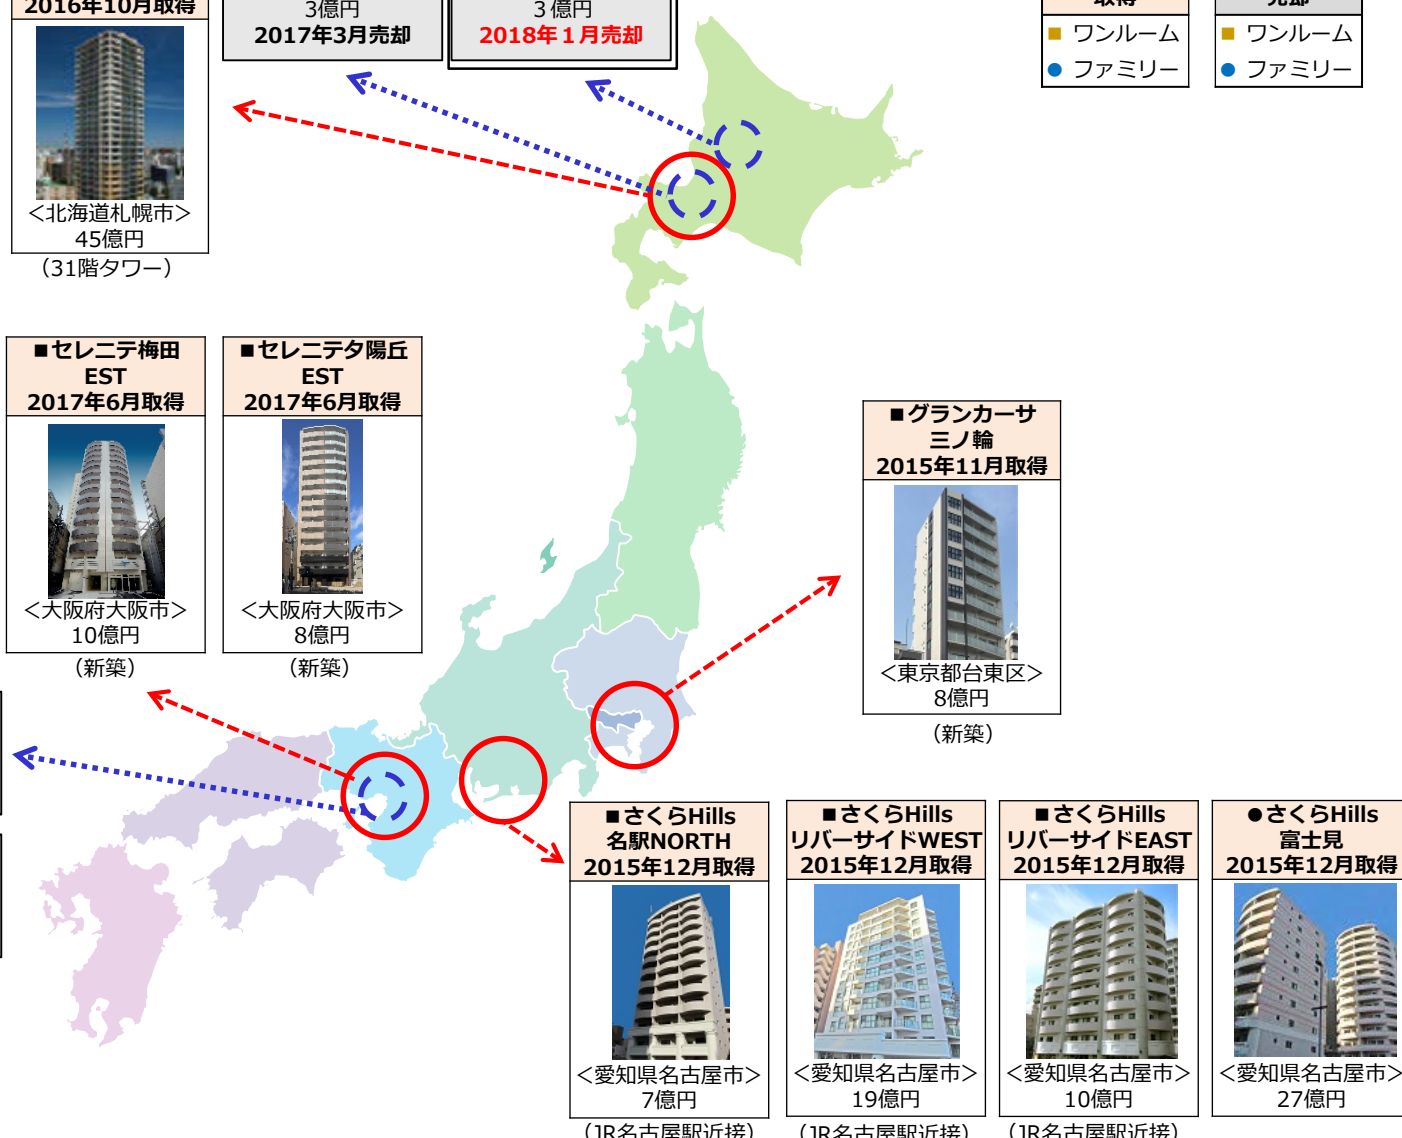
2016年10月取得

<北海道札幌市>
45億円
(31階タワー)

3億円
2017年3月売却

3億円
2018年1月売却

取得
■ ワンルーム
● ファミリー

売却
■ ワンルーム
● ファミリー

■セレニテ梅田EST
2017年6月取得

<大阪府大阪市>
10億円
(新築)

■セレニテ夕陽丘EST
2017年6月取得

<大阪府大阪市>
8億円
(新築)

■グランカーサ三ノ輪
2015年11月取得

<東京都台東区>
8億円
(新築)

■さくらHills名駅NORTH
2015年12月取得

<愛知県名古屋市>
7億円
(JR名古屋駅近接)

■さくらHillsリバーサイドWEST
2015年12月取得

<愛知県名古屋市>
19億円
(JR名古屋駅近接)

■さくらHillsリバーサイドEAST
2015年12月取得

<愛知県名古屋市>
10億円
(JR名古屋駅近接)

●さくらHills富士見
2015年12月取得

<愛知県名古屋市>
27億円